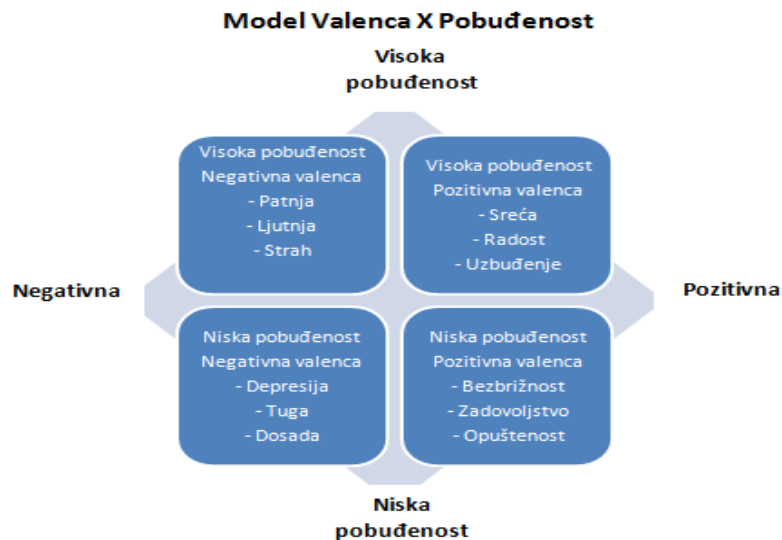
Model Valenca X Pobuđenost

Visoka pobuđenost

Visoka pobuđenost
Negativna valenca
- Patnja
- Ljutnja
- Strah

Visoka pobuđenost
Pozitivna valenca
- Sreća
- Radost
- Uzbuđenje

Negativna

Pozitivna

Niska pobuđenost
Negativna valenca
- Depresija
- Tuga
- Dosada

Niska pobuđenost
Pozitivna valenca
- Bezbrižnost
- Zadovoljstvo
- Opuštenost

Niska pobuđenost